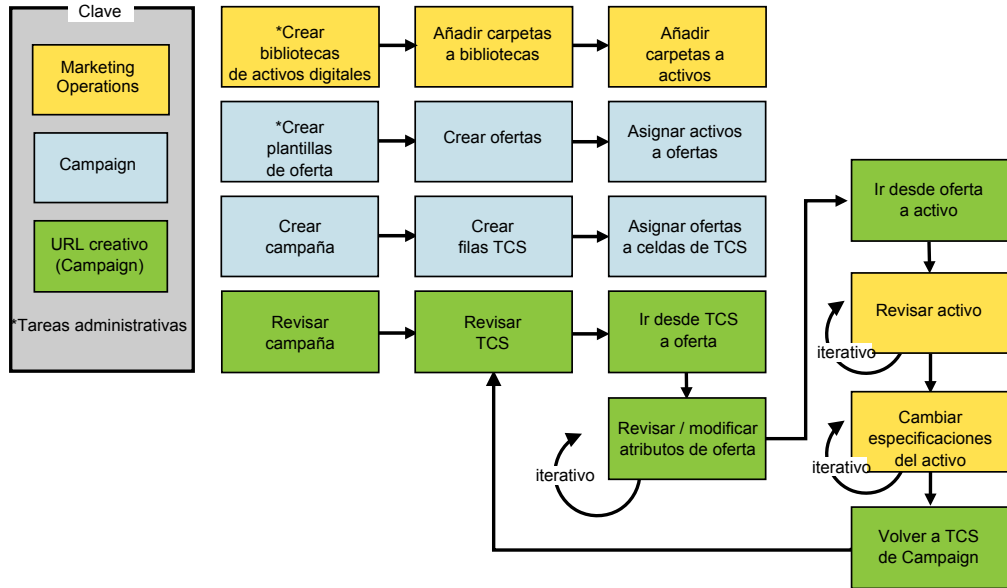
Clave

Marketing Operations

Campaign

URL creativo (Campaign)

*Tareas administrativas

*Crear bibliotecas de activos digitales

Añadir carpetas a bibliotecas

Añadir carpetas a activos

*Crear plantillas de oferta

Crear ofertas

Asignar activos a ofertas

Crear campaña

Crear filas TCS

Asignar ofertas a celdas de TCS

Revisar campaña

Revisar TCS

Ir desde TCS a oferta

Revisar / modificar atributos de oferta

iterativo

Ir desde oferta a activo

Revisar activo

iterativo

Cambiar especificaciones del activo

iterativo

Volver a TCS de Campaign